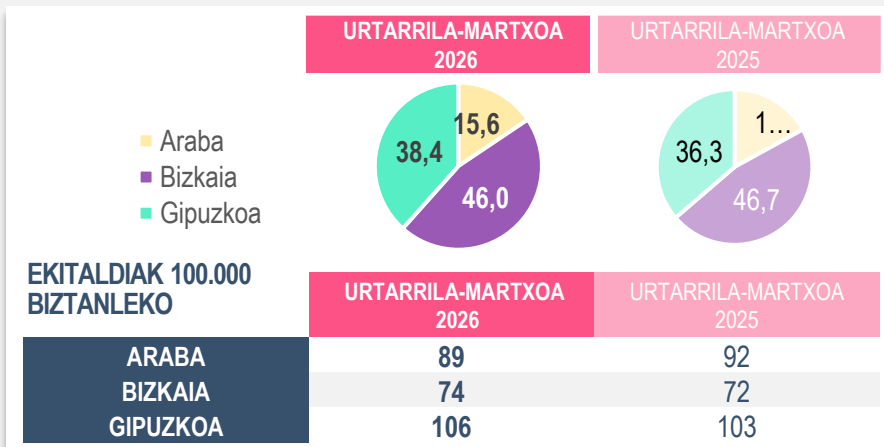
URTARRILA-MARTXOA 2026

URTARRILA-MARTXOA 2025

Araba
Bizkaia
Gipuzkoa

38,4
15,6
46,0

36,3
1...
46,7

EKITALDIAK 100.000 BIZTANLEKO

| | URTARRILA-MARTXOA 2026 | URTARRILA-MARTXOA 2025 |
|---|---|---|
| ARABA | 89 | 92 |
| BIZKAIA | 74 | 72 |
| GIPUZKOA | 106 | 103 |